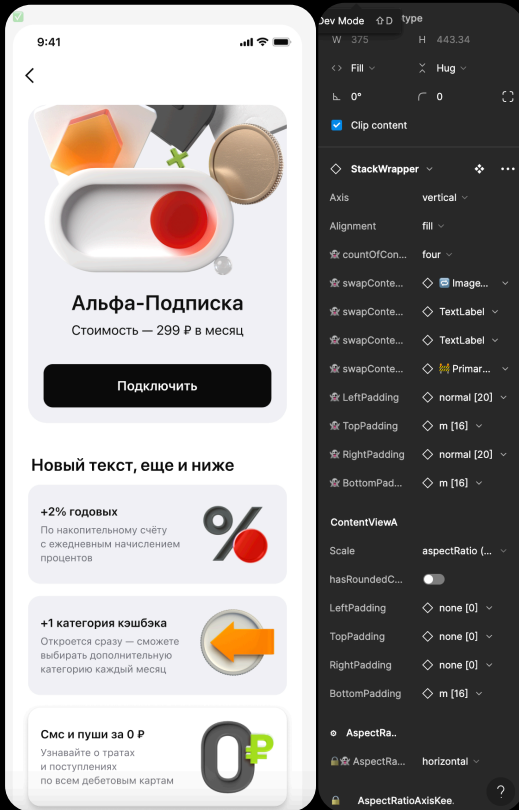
9:41

Альфа-Подписка

Стоимость — 299 ₽ в месяц

Подключить

Новый текст, еще и ниже

+2% годовых

По накопительному счёту с ежедневным начислением процентов

+1 категория кэшбэка

Откроется сразу — сможете выбирать дополнительную категорию каждый месяц

Смс и пуши за 0 ₽

Узнавайте о тратах и поступлениях по всем дебетовым картам

Dev Mode ⇧D type

W 375 H 443.34

Fill Hug

0° 0

Clip content

StackWrapper

Axis vertical

Alignment fill

countOfCon... four

swapConte... Image...

swapConte... TextLabel

swapConte... TextLabel

swapConte... Primar...

LeftPadding normal [20]

TopPadding m [16]

RightPadding normal [20]

BottomPad... m [16]

ContentViewA

Scale aspectRatio (...

hasRoundedC...

LeftPadding none [0]

TopPadding none [0]

RightPadding none [0]

BottomPadding m [16]

AspectRa...

AspectRa... horizontal

AspectRatioAxisKee...

?